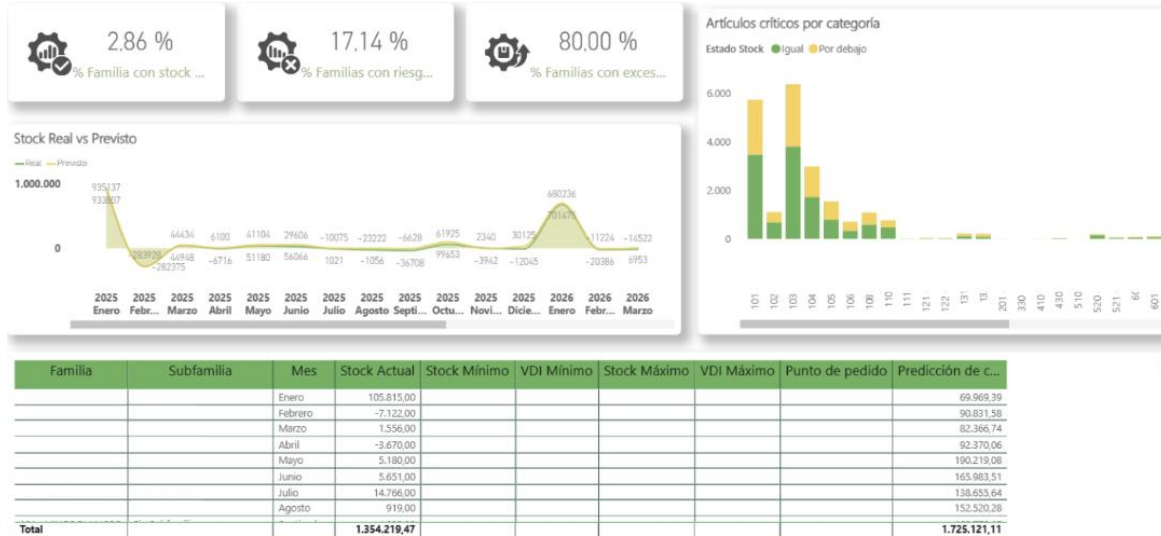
2,86 %
% Familia con stock ...

17,14 %
% Familias con riesg...

80,00 %
% Familias con exces...

Stock Real vs Previsto
Real Previsto
1.000.000
0
935137
933807
-283929
-282375
44434
44948
6100
-6716
41104
51180
29606
56066
-10075
1021
-23222
-1056
-6628
-36708
61925
99653
2340
-3942
30125
-12045
680236
701475
11224
-20386
-14522
6953
2025 Enero
2025 Febr...
2025 Marzo
2025 Abril
2025 Mayo
2025 Junio
2025 Julio
2025 Agosto
2025 Septi...
2025 Octu...
2025 Novi...
2025 Dicie...
2026 Enero
2026 Febr...
2026 Marzo

Artículos críticos por categoría
Estado Stock Igual Por debajo
6.000
4.000
2.000
0
101 102 103 104 105 106 108 110 111 121 122 131 13 201 330 410 430 510 520 521 60 601

| Familia | Subfamilia | Mes | Stock Actual | Stock Mínimo | VDI Mínimo | Stock Máximo | VDI Máximo | Punto de pedido | Predicción de c... |
|---|---|---|---|---|---|---|---|---|---|
| | | Enero | 105.815,00 | | | | | | 69.969,39 |
| | | Febrero | -7.122,00 | | | | | | 90.831,58 |
| | | Marzo | 1.556,00 | | | | | | 82.366,74 |
| | | Abril | -3.670,00 | | | | | | 92.370,06 |
| | | Mayo | 5.180,00 | | | | | | 190.219,08 |
| | | Junio | 5.651,00 | | | | | | 165.983,51 |
| | | Julio | 14.766,00 | | | | | | 138.655,64 |
| | | Agosto | 919,00 | | | | | | 152.520,28 |
| Total | | | 1.354.219,47 | | | | | | 1.725.121,11 |